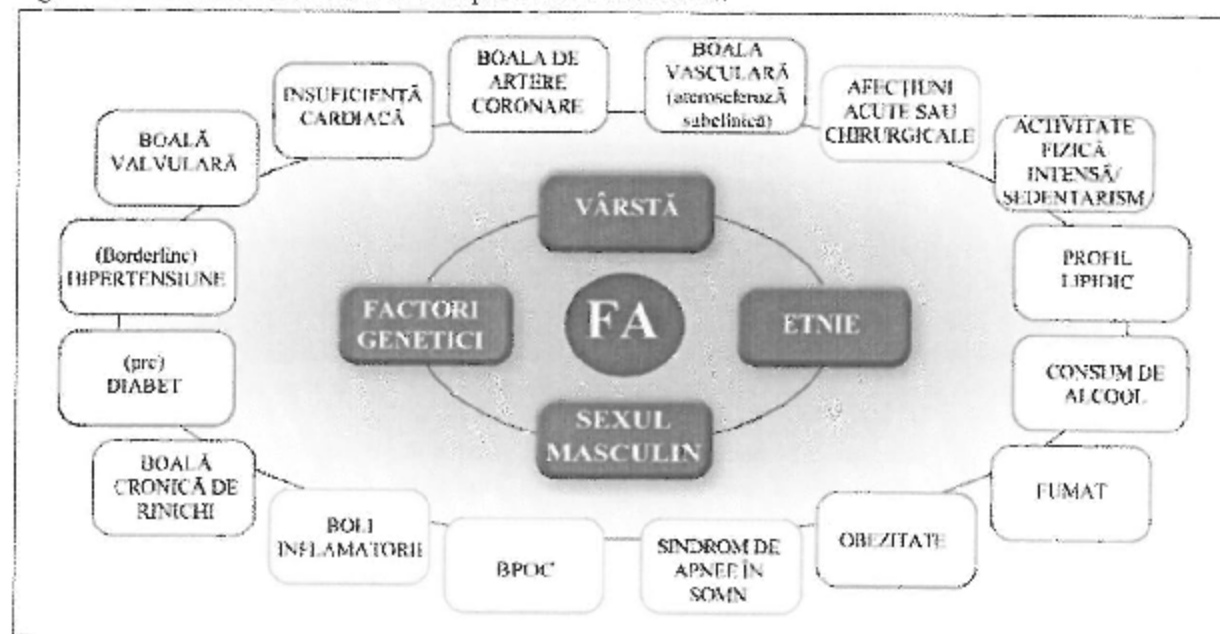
BOALA DE ARTERE CORONARE

BOALA VASCULARĂ (aterosclerozĂ subclinică)

INSUFICIENȚĂ CARDIACĂ

AFECȚIUNI ACUTE SAU CHIRURGICALE

BOALĂ VALVULARĂ

ACTIVITATE FIZICĂ INTENSĂ/ SEDENTARISM

VÂRSTĂ

(Borderline) HIPERTENSIUNE

PROFIL LIPIDIC

FACTORI GENETICI

FA

ETNIE

(pre) DIABET

CONSUM DE ALCOOL

SEXUL MASCULIN

BOALĂ CRONICĂ DE RINICHI

FUMAT

BOLI INFLAMATORII

BPOC

SINDROM DE APNEE ÎN SOMN

OBEZITATE